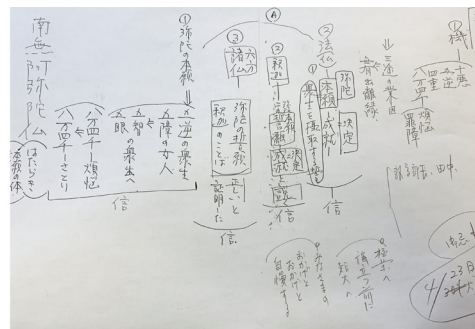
南無阿弥陀仏

(はたらき)
浄土の本体

八万四千の煩悩
八万四千のさとり

五眼
五智の衆生へ
五障の女人
五逆の衆生

①弥陀の本願

信

③
諸仏
弥陀の本願
秘密のことを
説明した
正しいと

信

Ⓐ
②
釈迦
本願
(報土)

信

②法
弥陀
本願
(成就)
(決定)
衆生を
往生させる
(信)

三途
青玄
衆生
五道
四生
八難

業
(煩悩)
障

④衆

(欲)
雑行
(雑修)

自力の
往生

報土
弥陀
本願

衆生
おかげさまの
自覚

如来さまの
おかげが
自覚する

往生へ
様子
住
生
の
様子

断定
4/23日